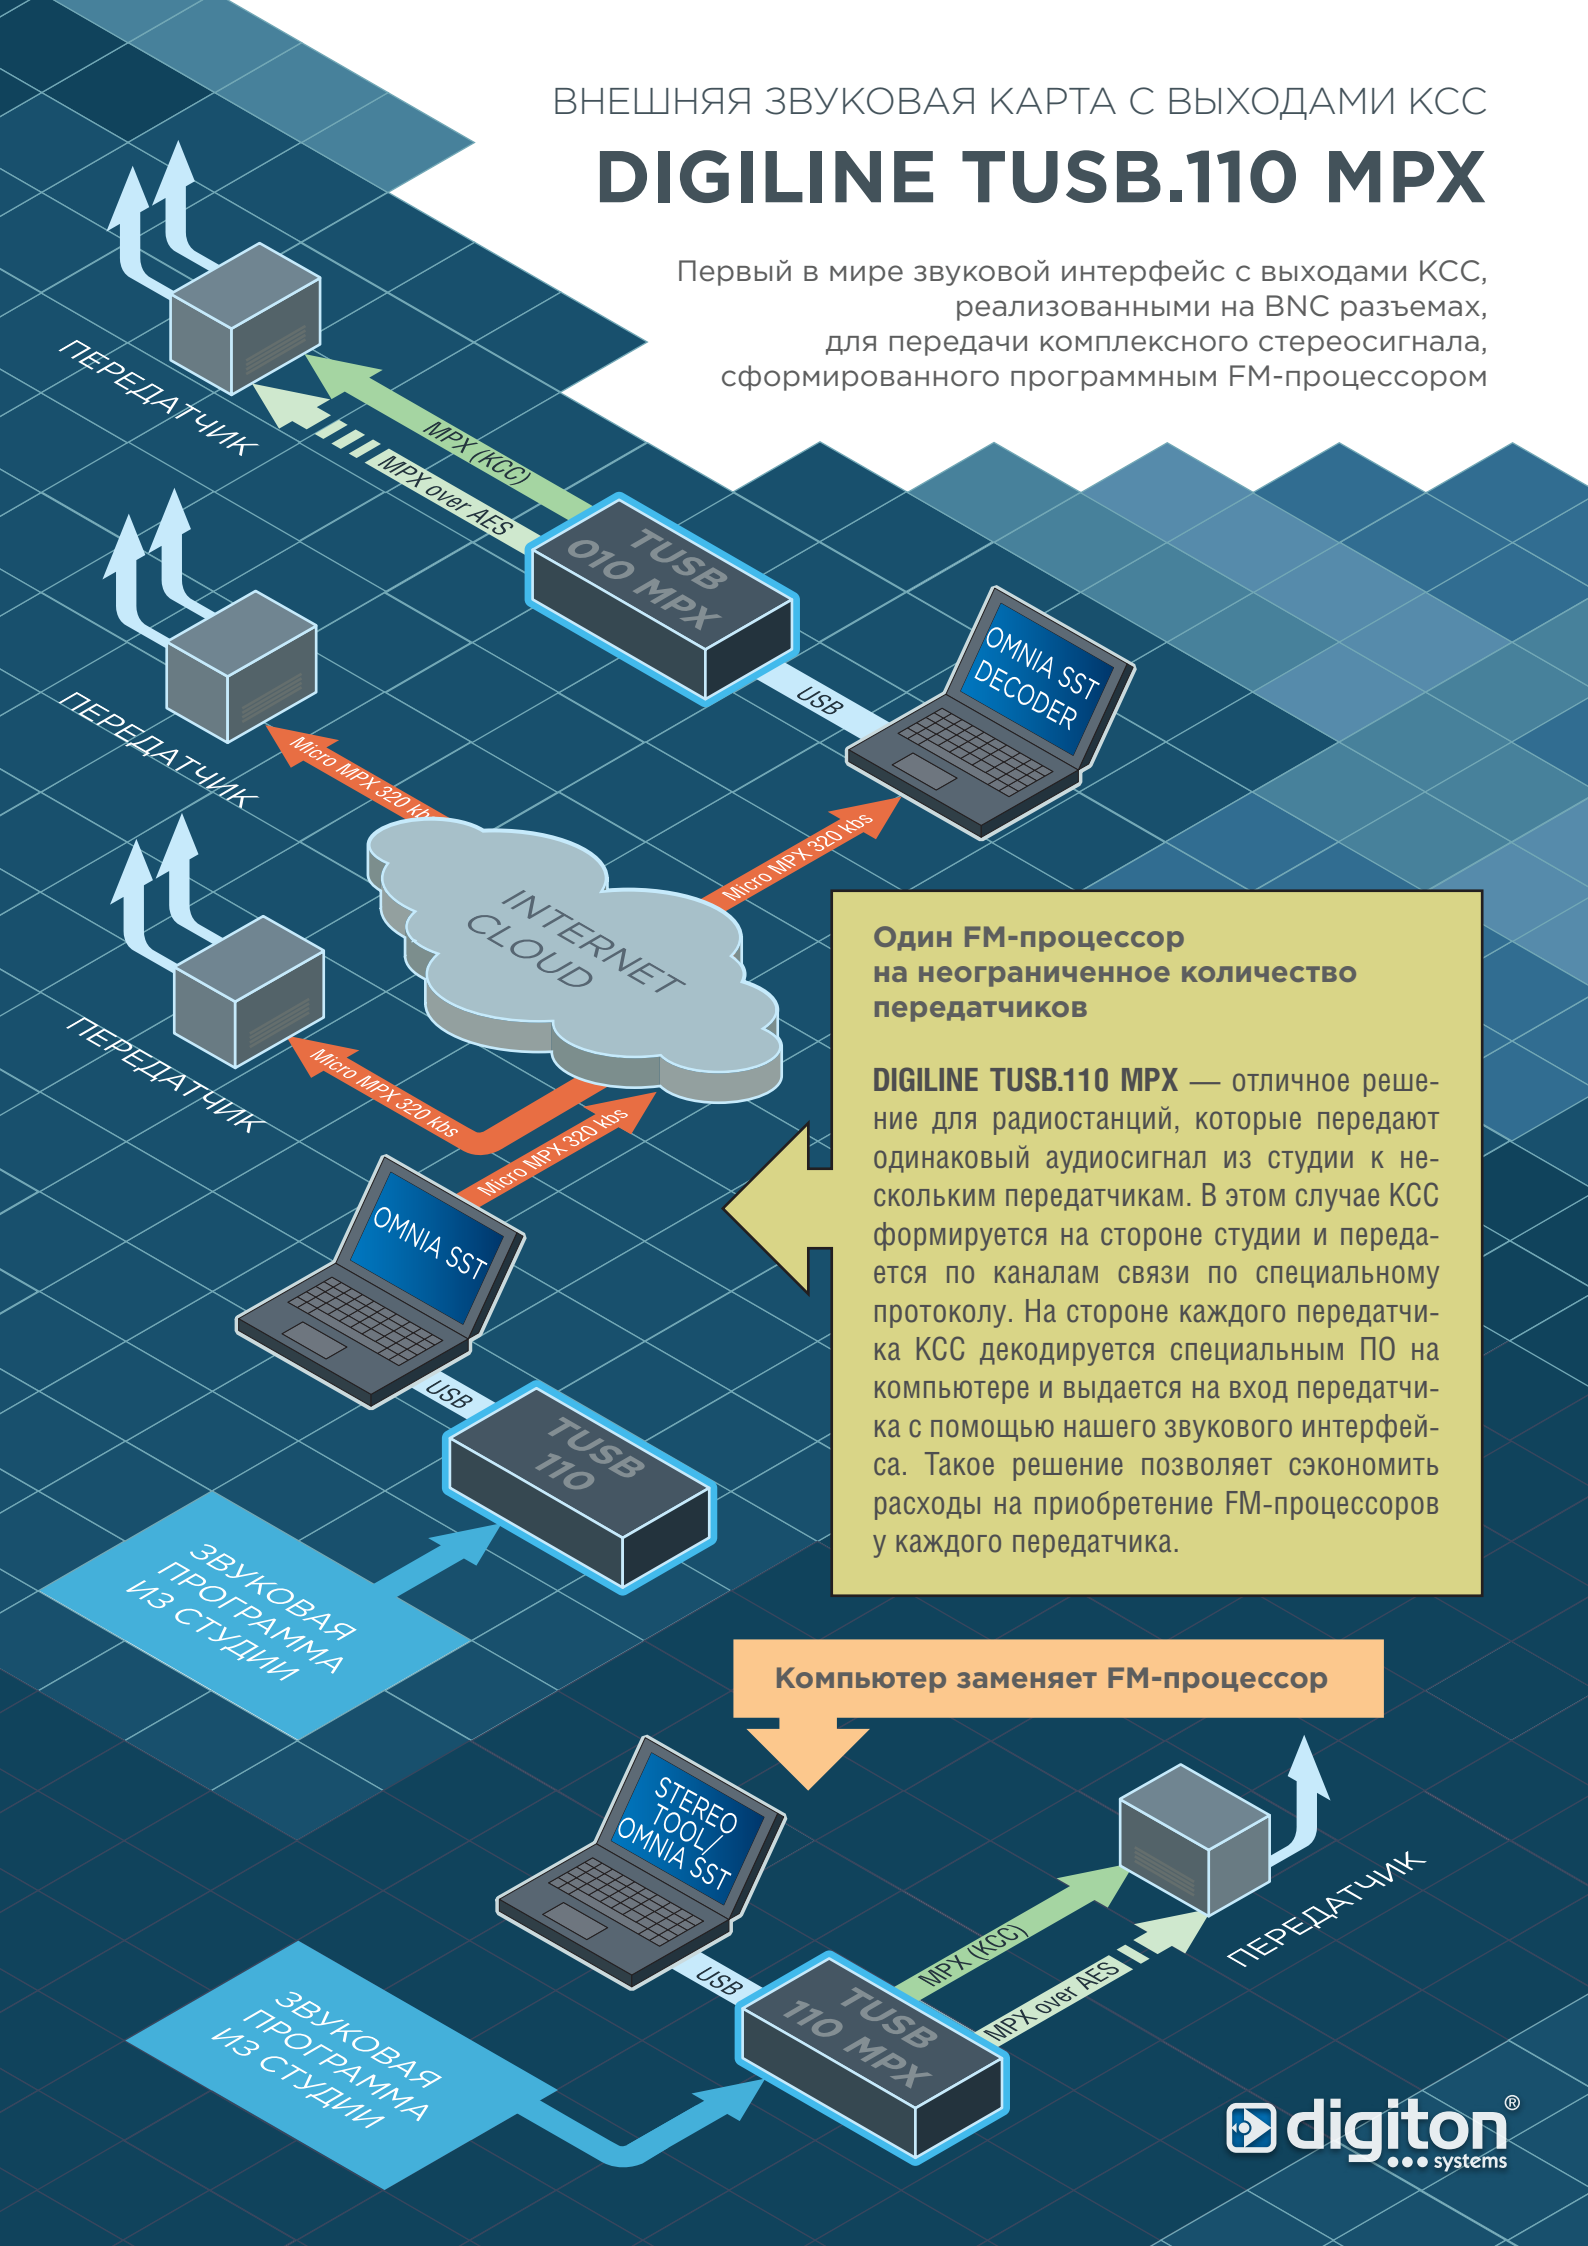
ВНЕШНЯЯ ЗВУКОВАЯ КАРТА С ВЫХОДАМИ КСС

DIGILINE TUSB.110 MPX

Первый в мире звуковой интерфейс с выходами КСС, реализованными на BNC разъемах, для передачи комплексного стереосигнала, сформированного программным FM-процессором

ПЕРЕДАТЧИК

MPX (КСС)

MPX over AES

TUSB 010 MPX

USB

OMNIA SST DECODER

ПЕРЕДАТЧИК

Micro MPX 320 kbs

Micro MPX 320 kbs

INTERNET CLOUD

ПЕРЕДАТЧИК

Micro MPX 320 kbs

Micro MPX 320 kbs

OMNIA SST

USB

TUSB 110

ЗВУКОВАЯ ПРОГРАММА ИЗ СТУДИИ

Один FM-процессор на неограниченное количество передатчиков

DIGILINE TUSB.110 MPX — отличное решение для радиостанций, которые передают одинаковый аудиосигнал из студии к нескольким передатчикам. В этом случае КСС формируется на стороне студии и передается по каналам связи по специальному протоколу. На стороне каждого передатчика КСС декодируется специальным ПО на компьютере и выдается на вход передатчика с помощью нашего звукового интерфейса. Такое решение позволяет сэкономить расходы на приобретение FM-процессоров у каждого передатчика.

Компьютер заменяет FM-процессор

STEREO TOOL/ OMNIA SST

USB

ЗВУКОВАЯ ПРОГРАММА ИЗ СТУДИИ

TUSB 110 MPX

MPX (КСС)

MPX over AES

ПЕРЕДАТЧИК

digiton® systems